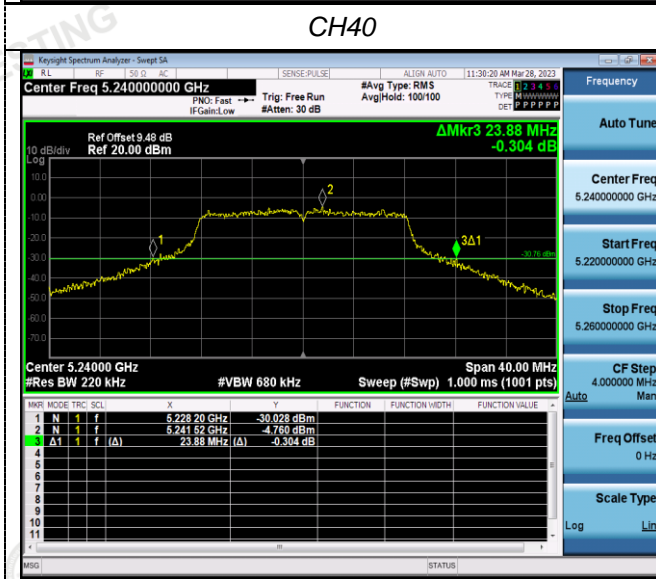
CH40

Keysight Spectrum Analyzer - Swept SA

RL RF 50 Ω AC SENSE:PULSE ALIGN AUTO 11:30:20 AM Mar 28, 2023

Center Freq 5.240000000 GHz

PNO: Fast IFGain:Low

Trig: Free Run #Atten: 30 dB

#Avg Type: RMS Avg|Hold: 100/100

TRACE 1 2 3 4 5 6 TYPE M WWWWW DET P P P P P P

Frequency

ΔMkr3 23.88 MHz -0.304 dB

Ref Offset 9.48 dB

10 dB/div Ref 20.00 dBm

Log

10.0 0.00 -10.0 -20.0 -30.0 -40.0 -50.0 -60.0 -70.0

-30.76 dBm

1 2 3Δ1

Center 5.24000 GHz

#Res BW 220 kHz

#VBW 680 kHz

Span 40.00 MHz

Sweep (#Swp) 1.000 ms (1001 pts)

| MKR | MODE | TRC | SCL | X | | Y | FUNCTION | FUNCTION WIDTH | FUNCTION VALUE |
|---|---|---|---|---|---|---|---|---|---|
| 1 | N | 1 | f | 5.228 20 GHz | | -30.028 dBm | | | |
| 2 | N | 1 | f | 5.241 52 GHz | | -4.760 dBm | | | |
| 3 | Δ1 | 1 | f (Δ) | 23.88 MHz | (Δ) | -0.304 dB | | | |
| 4 | | | | | | | | | |
| 5 | | | | | | | | | |
| 6 | | | | | | | | | |
| 7 | | | | | | | | | |
| 8 | | | | | | | | | |
| 9 | | | | | | | | | |
| 10 | | | | | | | | | |
| 11 | | | | | | | | | |

MSG STATUS

Auto Tune

Center Freq 5.240000000 GHz

Start Freq 5.220000000 GHz

Stop Freq 5.260000000 GHz

CF Step 4.000000 MHz Auto Man

Freq Offset 0 Hz

Scale Type Log Lin